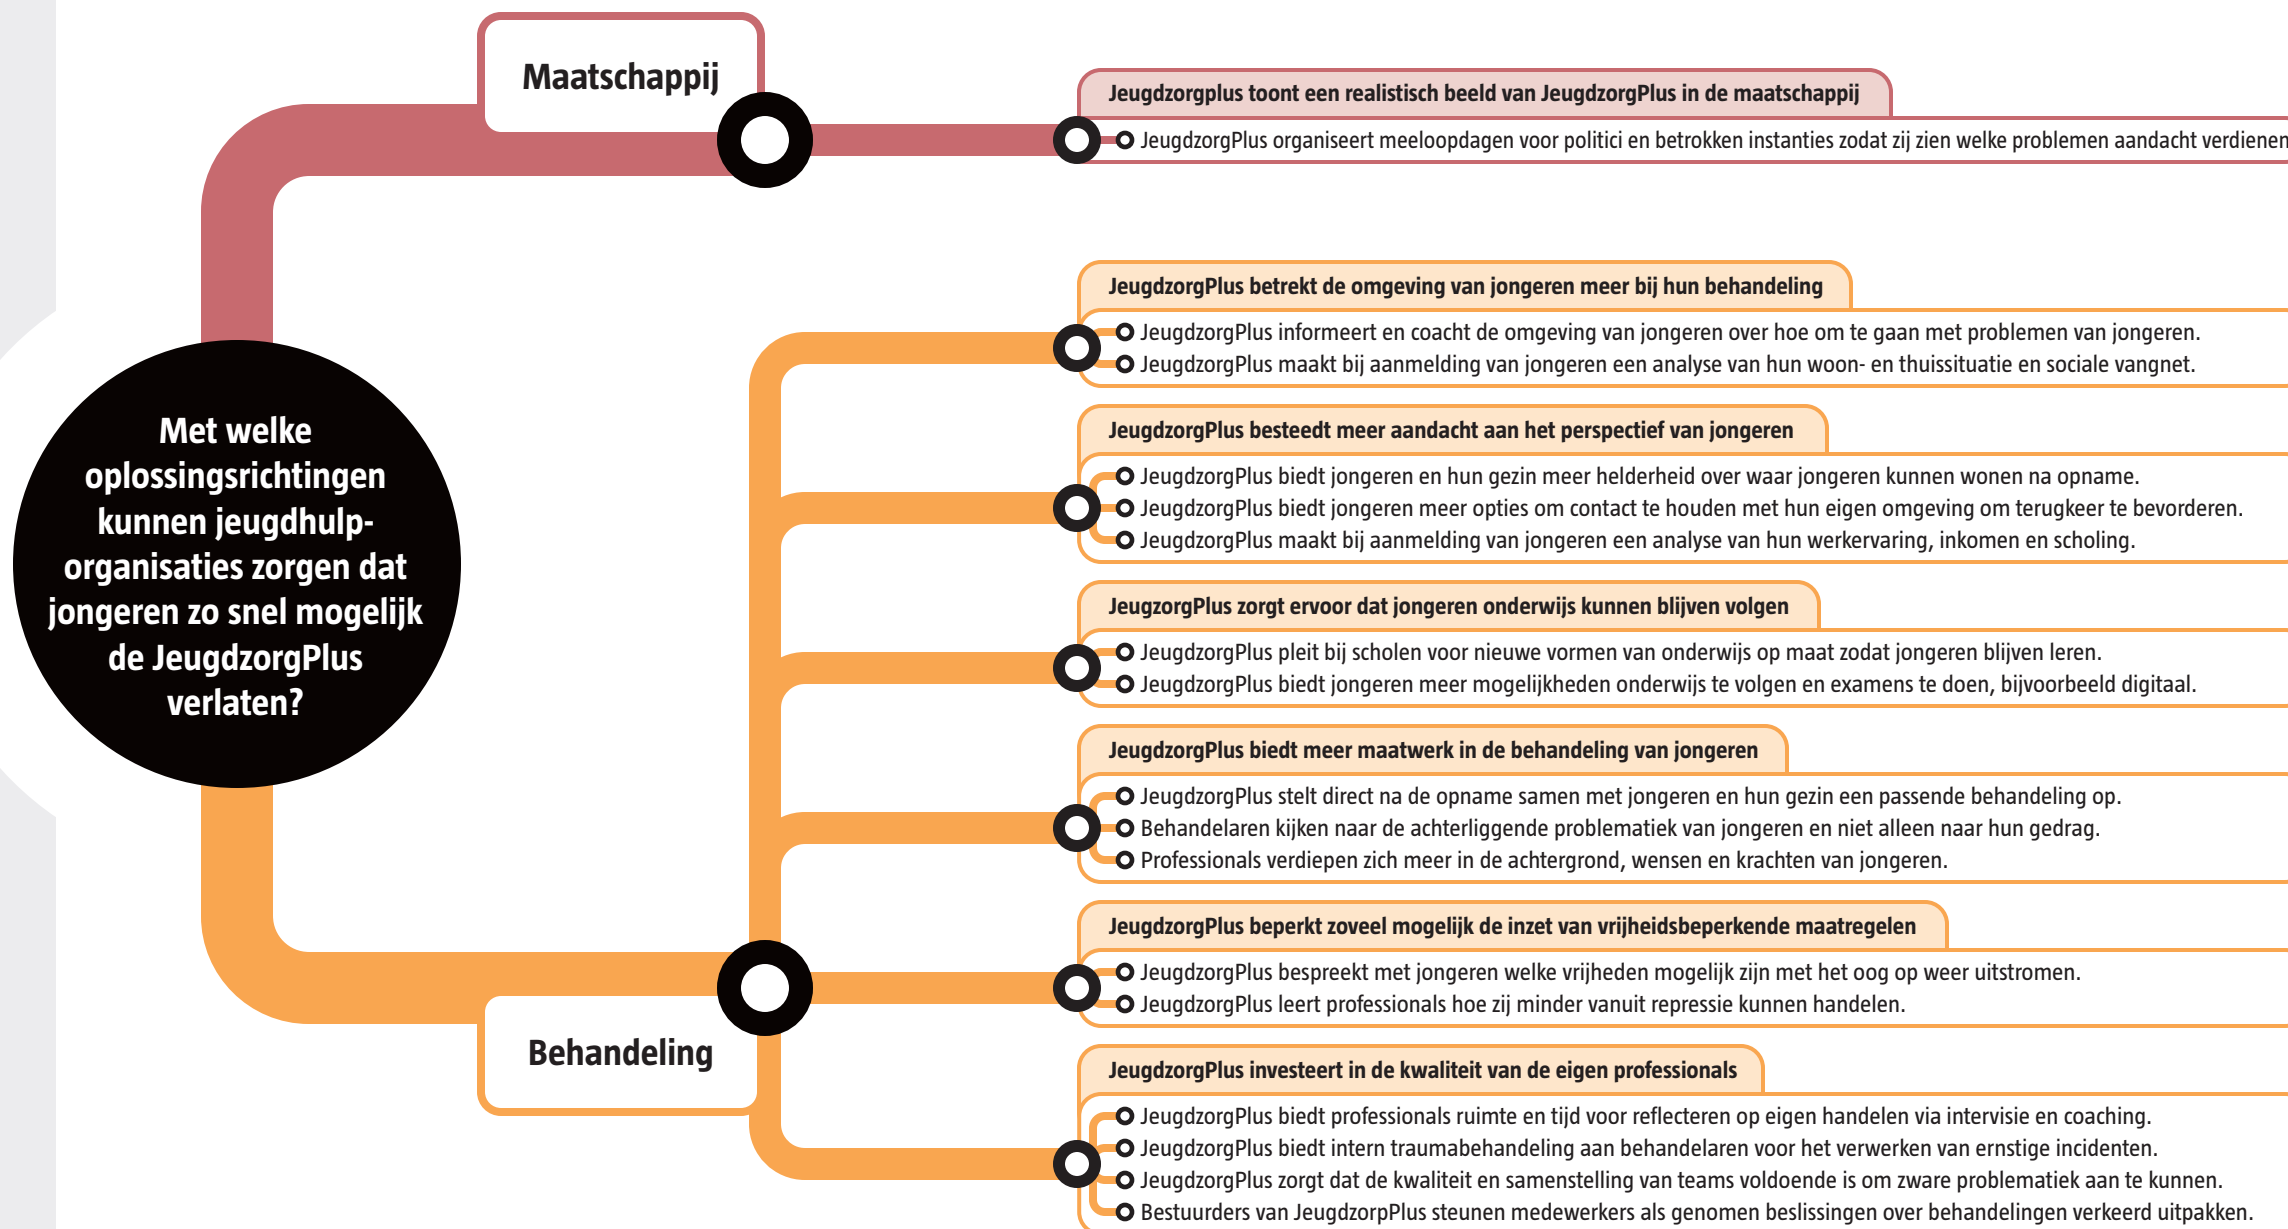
Maatschappij

Jeugdzorgplus toont een realistisch beeld van JeugdzorgPlus in de maatschappij

JeugdzorgPlus organiseert meeloopdagen voor politici en betrokken instanties zodat zij zien welke problemen aandacht verdienen

Met welke oplossingsrichtingen kunnen jeugdhulp-organisaties zorgen dat jongeren zo snel mogelijk de JeugdzorgPlus verlaten?

JeugdzorgPlus betrekt de omgeving van jongeren meer bij hun behandeling

JeugdzorgPlus informeert en coacht de omgeving van jongeren over hoe om te gaan met problemen van jongeren.
JeugdzorgPlus maakt bij aanmelding van jongeren een analyse van hun woon- en thuissituatie en sociale vangnet.

JeugdzorgPlus besteedt meer aandacht aan het perspectief van jongeren

JeugdzorgPlus biedt jongeren en hun gezin meer helderheid over waar jongeren kunnen wonen na opname.
JeugdzorgPlus biedt jongeren meer opties om contact te houden met hun eigen omgeving om terugkeer te bevorderen.
JeugdzorgPlus maakt bij aanmelding van jongeren een analyse van hun werkervaring, inkomen en scholing.

JeugzorgPlus zorgt ervoor dat jongeren onderwijs kunnen blijven volgen

JeugdzorgPlus pleit bij scholen voor nieuwe vormen van onderwijs op maat zodat jongeren blijven leren.
JeugdzorgPlus biedt jongeren meer mogelijkheden onderwijs te volgen en examens te doen, bijvoorbeeld digitaal.

JeugdzorgPlus biedt meer maatwerk in de behandeling van jongeren

JeugdzorgPlus stelt direct na de opname samen met jongeren en hun gezin een passende behandeling op.
Behandelaren kijken naar de achterliggende problematiek van jongeren en niet alleen naar hun gedrag.
Professionals verdiepen zich meer in de achtergrond, wensen en krachten van jongeren.

JeugdzorgPlus beperkt zoveel mogelijk de inzet van vrijheidsbeperkende maatregelen

JeugdzorgPlus bespreekt met jongeren welke vrijheden mogelijk zijn met het oog op weer uitstromen.
JeugdzorgPlus leert professionals hoe zij minder vanuit repressie kunnen handelen.

Behandeling

JeugdzorgPlus investeert in de kwaliteit van de eigen professionals

JeugdzorgPlus biedt professionals ruimte en tijd voor reflecteren op eigen handelen via intervisie en coaching.
JeugdzorgPlus biedt intern traumabehandeling aan behandelaren voor het verwerken van ernstige incidenten.
JeugdzorgPlus zorgt dat de kwaliteit en samenstelling van teams voldoende is om zware problematiek aan te kunnen.
Bestuurders van JeugdzorpPlus steunen medewerkers als genomen beslissingen over behandelingen verkeerd uitpakken.